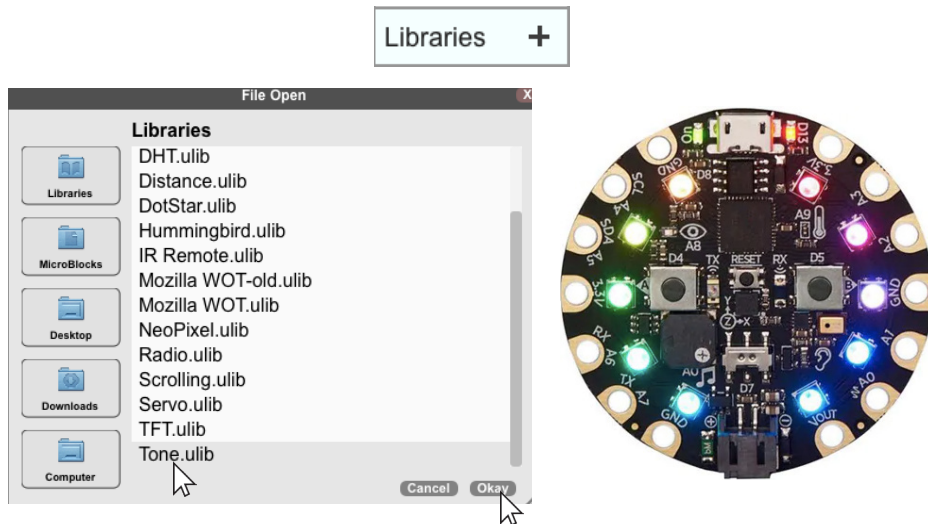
Libraries +

File Open

Libraries

Libraries

MicroBlocks

Desktop

Downloads

Computer

DHT.ulib
Distance.ulib
DotStar.ulib
Hummingbird.ulib
IR Remote.ulib
Mozilla WOT-old.ulib
Mozilla WOT.ulib
NeoPixel.ulib
Radio.ulib
Scrolling.ulib
Servo.ulib
TFT.ulib
Tone.ulib

Cancel Okay

GND D8 3.3V SCL A3 SDA A2 A4 A5 A8 A9 D4 TX RESET RX D5 3.3V GND RX A6 A1 TX A7 A0 GND D7 VOUT D13